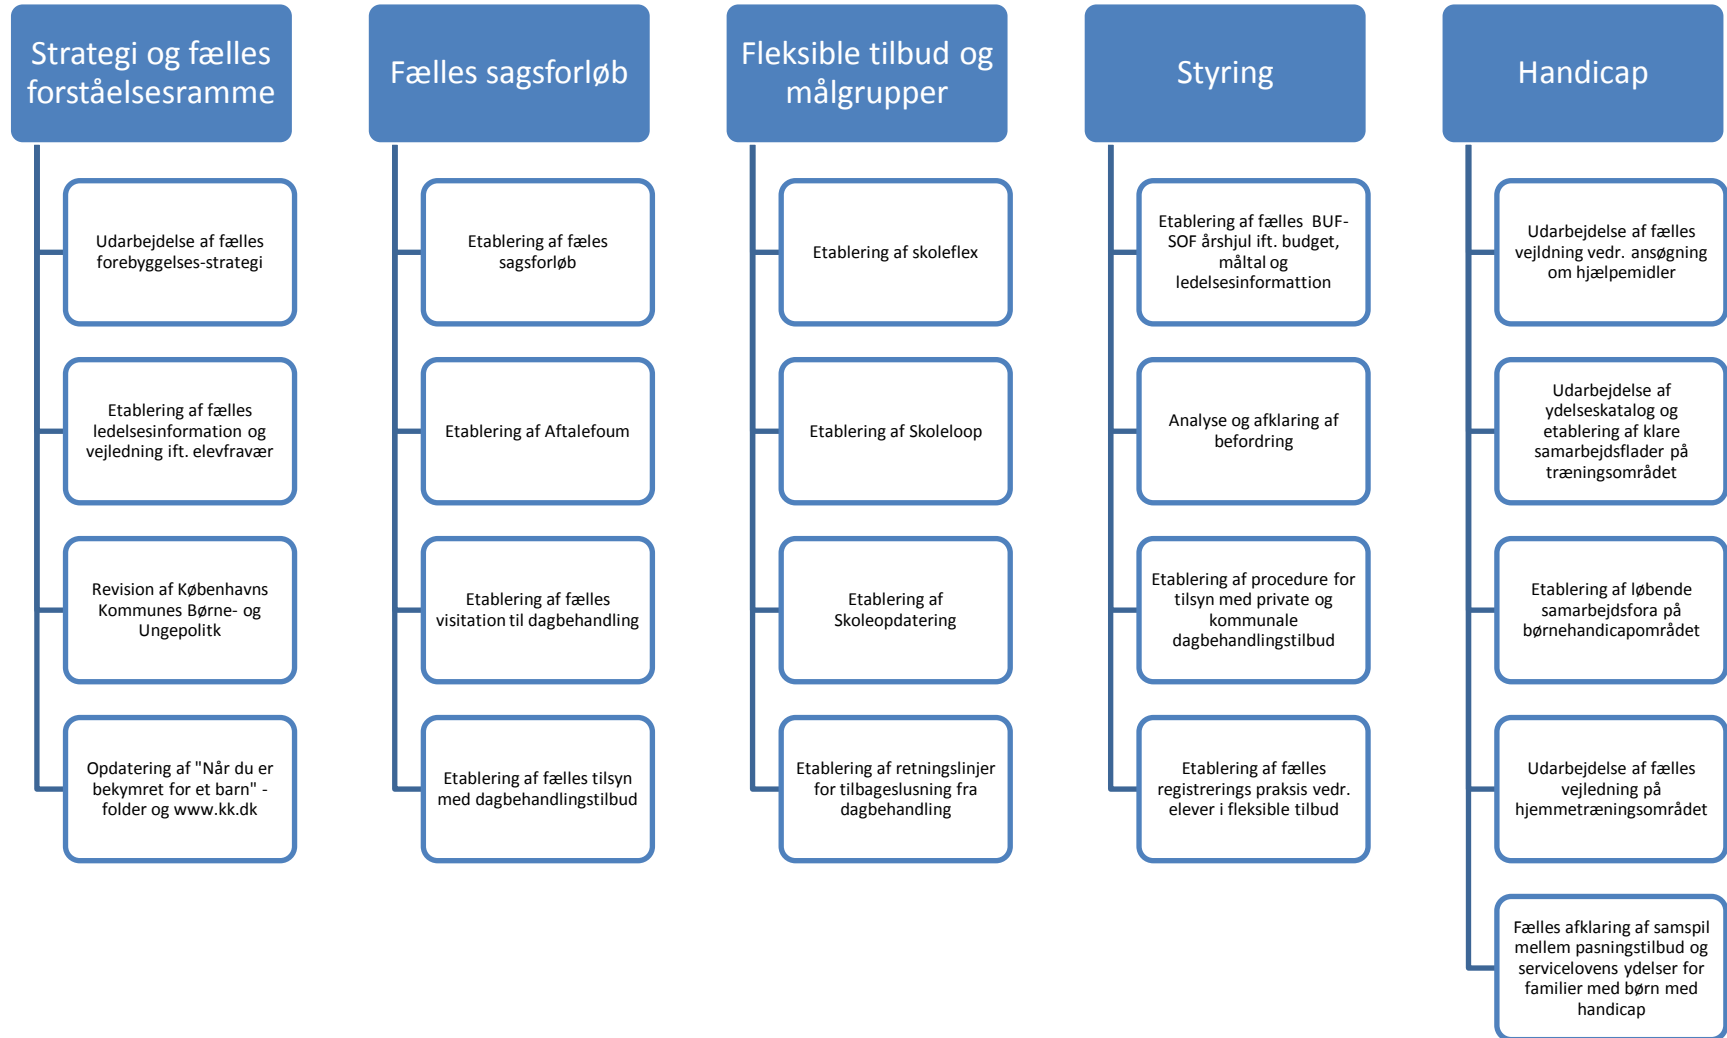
Strategi og fælles forståelsesramme

Udarbejdelse af fælles forebyggelses-strategi

Etablering af fælles ledelsesinformation og vejledning ift. elevfravær

Revision af Københavns Kommunes Børne- og Ungepolitk

Opdatering af "Når du er bekymret for et barn" - folder og www.kk.dk

Fælles sagsforløb

Etablering af fæles sagsforløb

Etablering af Aftalefoum

Etablering af fælles visitation til dagbehandling

Etablering af fælles tilsyn med dagbehandlingstilbud

Fleksible tilbud og målgrupper

Etablering af skoleflex

Etablering af Skoleloop

Etablering af Skoleopdatering

Etablering af retningslinjer for tilbageslusning fra dagbehandling

Styring

Etablering af fælles BUF-SOF årshjul ift. budget, måltal og ledelsesinformattion

Analyse og afklaring af befordring

Etablering af procedure for tilsyn med private og kommunale dagbehandlingstilbud

Etablering af fælles registrerings praksis vedr. elever i fleksible tilbud

Handicap

Udarbejdelse af fælles vejldning vedr. ansøgning om hjælpemidler

Udarbejdelse af ydelseskatalog og etablering af klare samarbejdsflader på træningsområdet

Etablering af løbende samarbejdsfora på børnehandicapområdet

Udarbejdelse af fælles vejledning på hjemmetræningsområdet

Fælles afklaring af samspil mellem pasningstilbud og servicelovens ydelser for familier med børn med handicap